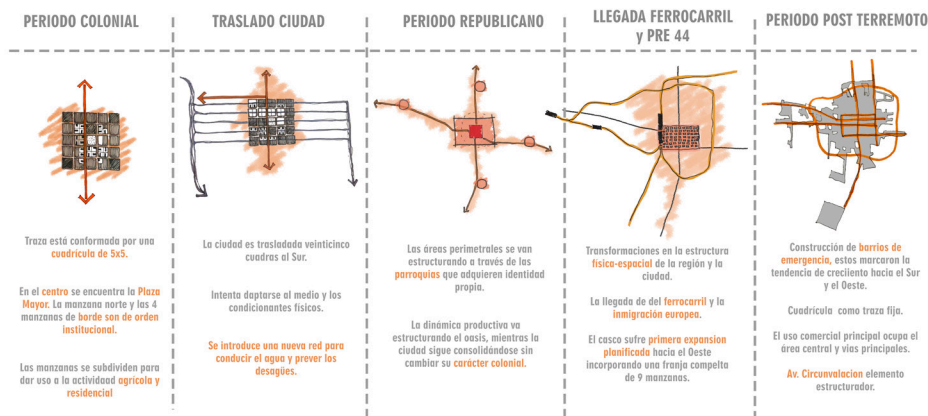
PERIODO COLONIAL

Traza está conformada por una cuadricula de 5x5.

En el centro se encuentra la Plaza Mayor. La manzana norte y las 4 manzanas de borde son de orden institucional.

Las manzanas se subdividen para dar uso a la actividad agrícola y residencial

TRASLADO CIUDAD

La ciudad es trasladada veinticinco cuadras al Sur.

Intento daptarse al medio y los condicionantes fisicos.

Se introduce una nueva red para conducir el agua y prever los desagües.

PERIODO REPUBLICANO

Las áreas perimetrales se van estructurando a través de las parroquias que adquieren identidad propia.

La dinámica productiva va estructurando el oasis, mientras la ciudad sigue consolidándose sin cambiar su carácter colonial.

LLEGADA FERROCARRIL y PRE 44

Transformaciones en la estructura fisico-espacial de la región y la ciudad.

La llegada de del ferrocarril y la inmigración europea.

El casco sufre primera expansion planificada hacia el Oeste incorporando una franja compelta de 9 manzanas.

PERIODO POST TERREMOTO

Construcción de barrios de emergencia, estos marcaron la tendencia de creciento hacia el Sur y el Oeste.

Cuadricula como traza fija.

El uso comercial principal ocupa el área central y vias principales.

Av. Circunvalacion elemento estructurador.